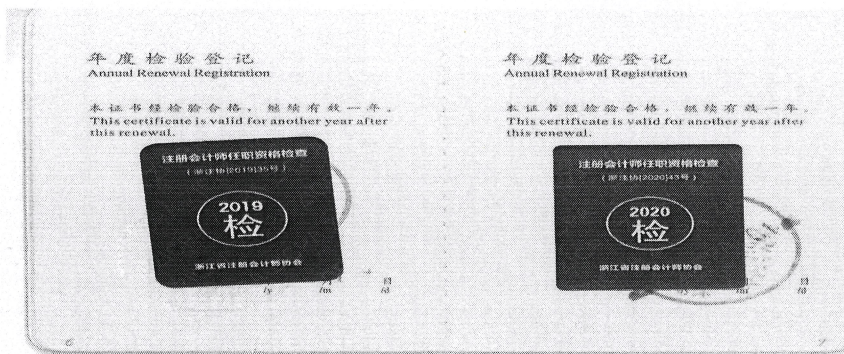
年度检验登记
Annual Renewal Registration

本证书经检验合格，继续有效一年。
This certificate is valid for another year after this renewal.

注册会计师任职资格检查
（浙注协[2019]35号）
2019
检
浙江省注册会计师协会

年 月 日

6

年度检验登记
Annual Renewal Registration

本证书经检验合格，继续有效一年。
This certificate is valid for another year after this renewal.

注册会计师任职资格检查
（浙注协[2020]43号）
2020
检
浙江省注册会计师协会

年 月 日

7